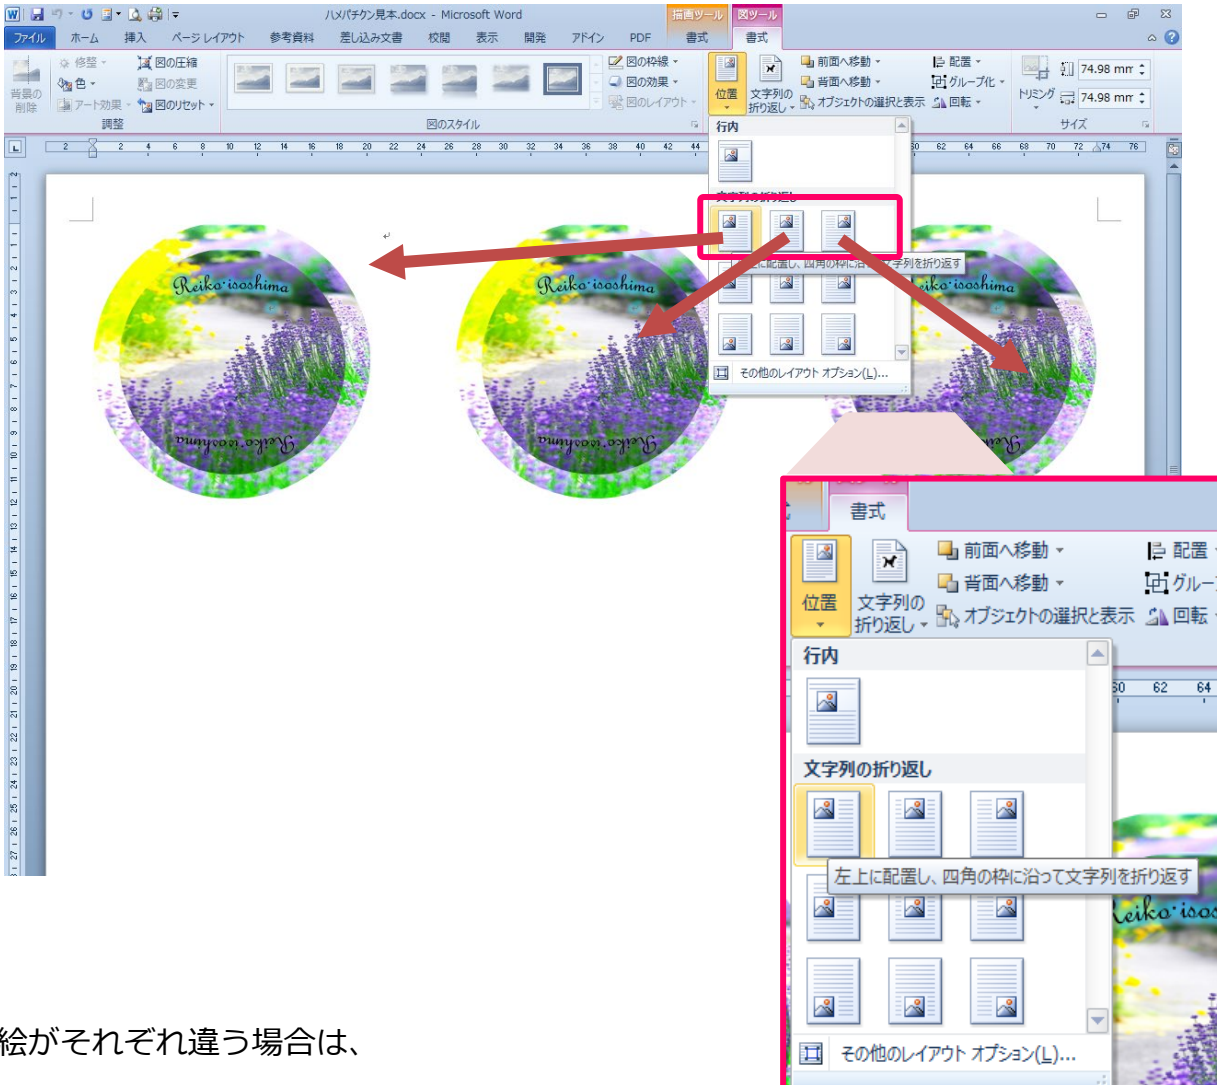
ハメパチケン見本.docx - Microsoft Word

描画ツール 図ツール

ファイル ホーム 挿入 ページ レイアウト 参考資料 差し込み文書 校閲 表示 開発 アドイン PDF 書式 書式

背景の削除 修整 色 アート効果 図の圧縮 図の変更 図のリセット 調整

図のスタイル

図の枠線 図の効果 図のレイアウト

位置 文字列の折り返し 前面へ移動 背面へ移動 オブジェクトの選択と表示 配置 グループ化 回転

トリミング 74.98 mm 74.98 mm サイズ

行内

文字列の折り返し

左上に配置し、四角の枠に沿って文字列を折り返す

その他のレイアウト オプション(L)...

Reiko isoshima

Reiko isoshima

Reiko isoshima

Reiko isoshima

Reiko isoshima

書式

位置

文字列の折り返し

前面へ移動

背面へ移動

オブジェクトの選択と表示

配置

グルー

回転

行内

文字列の折り返し

左上に配置し、四角の枠に沿って文字列を折り返す

その他のレイアウト オプション(L)...

60 62 64

Reiko isos

絵がそれぞれ違う場合は、